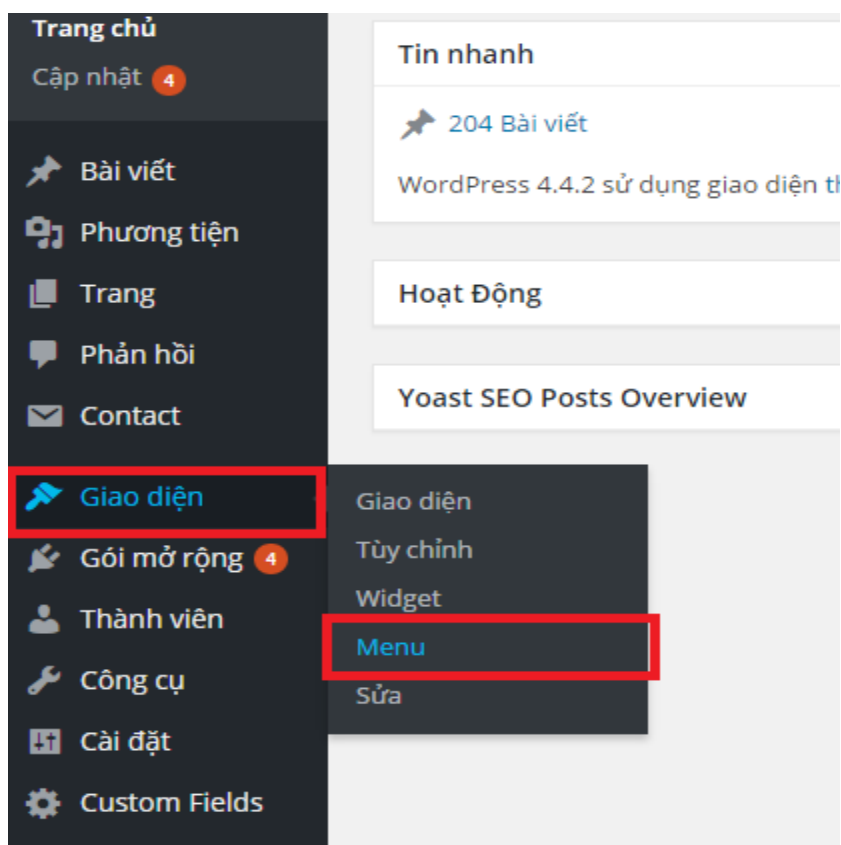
Trang chủ
Cập nhật 4

Bài viết
Phương tiện
Trang
Phản hồi
Contact
Giao diện
Gói mở rộng 4
Thành viên
Công cụ
Cài đặt
Custom Fields

Giao diện
Tùy chỉnh
Widget
Menu
Sửa

Tin nhanh

204 Bài viết

WordPress 4.4.2 sử dụng giao diện th

Hoạt Động

Yoast SEO Posts Overview